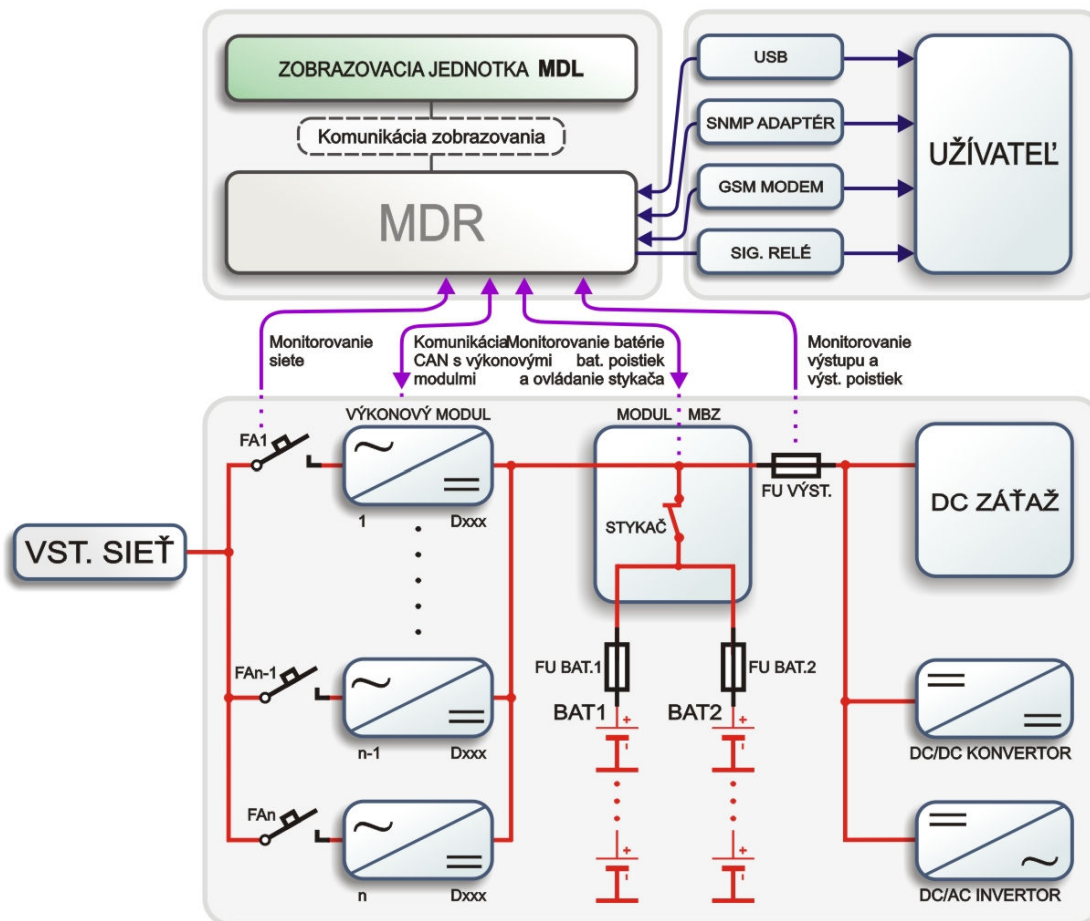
ZOBRAZOVACIA JEDNOTKA MDL

Komunikácia zobrazovania

MDR

USB

SNMP ADAPTÉR

GSM MODEM

SIG. RELÉ

UŽÍVATEĽ

Monitorovanie siete

Komunikácia CAN s výkonovými modulmi

Monitorovanie batérie bat. poistiek a ovládanie stykača

Monitorovanie výstupu a výst. poistiek

VÝKONOVÝ MODUL

MODUL MBZ

FA1

1

Dxxx

STYKAČ

FU VÝST.

DC ZÁŤAŽ

VST. SIEŤ

FAn-1

n-1

Dxxx

FU BAT.1

FU BAT.2

BAT1

BAT2

DC/DC KONVERTOR

FAn

n

Dxxx

DC/AC INVERTOR